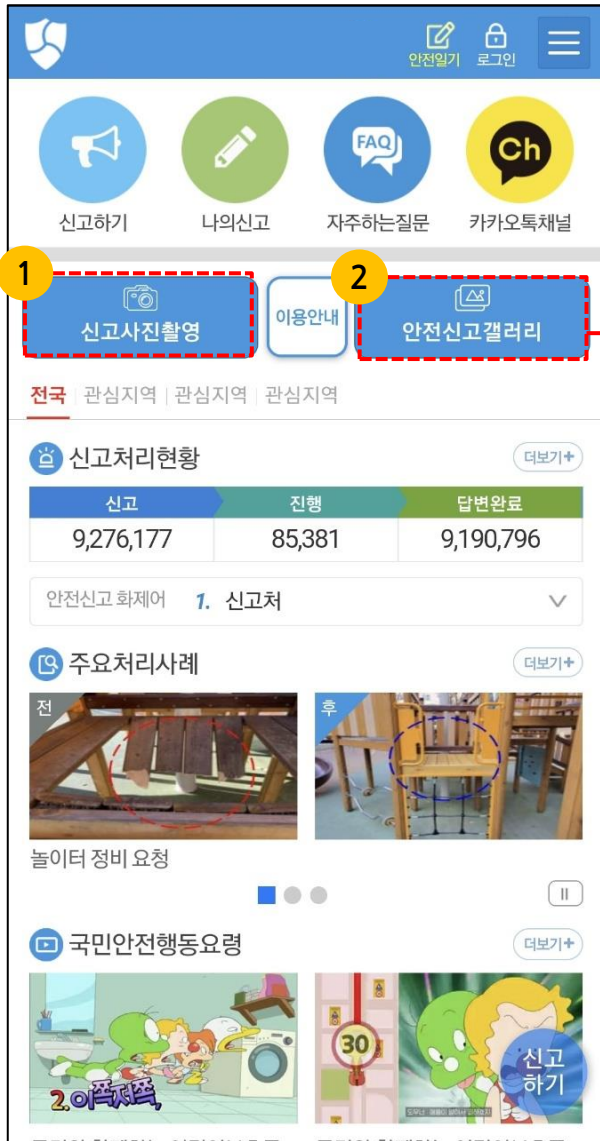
안전일기 로그인

FAQ
Ch

신고하기
나의신고
자주하는질문
카카오톡채널

1
신고사진촬영
이용안내
2
안전신고갤러리

전국 | 관심지역 | 관심지역 | 관심지역

신고처리현황
더보기+

| 신고 | 진행 | 답변완료 |
|---|---|---|
| 9,276,177 | 85,381 | 9,190,796 |

안전신고 화제어 1. 신고처

주요처리사례
더보기+

전
후

놀이터 정비 요청

국민안전행동요령
더보기+

2. 이쪽저쪽
30

신고하기